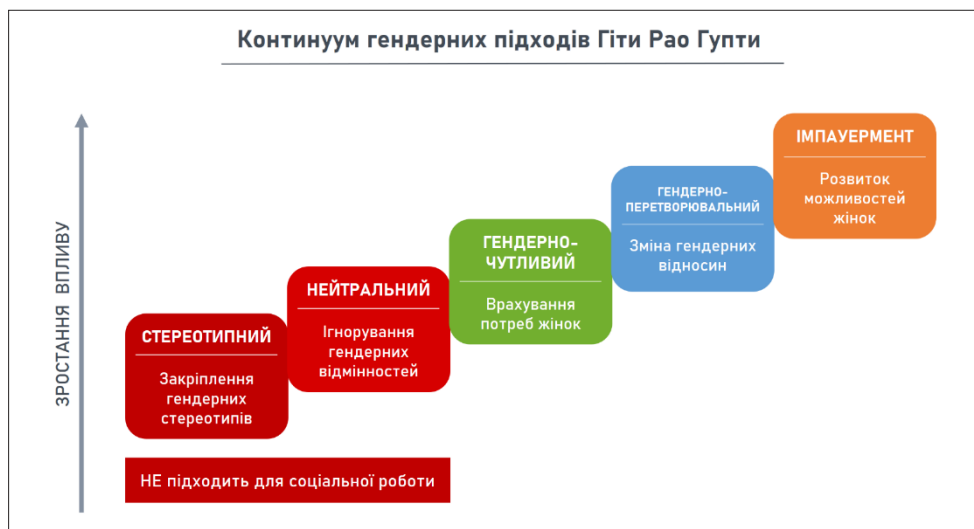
Континуум гендерних підходів Гіти Рао Гупти

ЗРОСТАННЯ ВПЛИВУ

СТЕРЕОТИПНИЙ

Закріплення гендерних стереотипів

НЕЙТРАЛЬНИЙ

Ігнорування гендерних відмінностей

ГЕНДЕРНО-ЧУТЛИВИЙ

Врахування потреб жінок

ГЕНДЕРНО-ПЕРЕТВОРЮВАЛЬНИЙ

Зміна гендерних відносин

ІМПАУЕРМЕНТ

Розвиток можливостей жінок

НЕ підходить для соціальної роботи